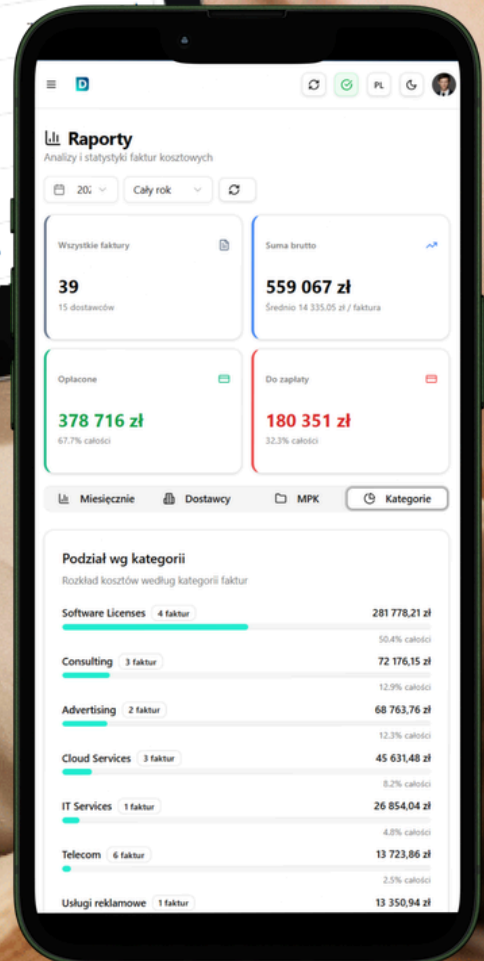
D

PL

Raporty

Analizy i statystyki faktur kosztowych

202 Cały rok

Wszystkie faktury

39

15 dostawców

Suma brutto

559 067 zł

Średnio 14 335.05 zł / faktura

Opłacone

378 716 zł

67.7% całości

Do zapłaty

180 351 zł

32.3% całości

Miesięcznie Dostawcy MPK Kategorie

Podział wg kategorii

Rozkład kosztów według kategorii faktur

Software Licenses 4 faktur 281 778,21 zł
50.4% całości

Consulting 3 faktur 72 176,15 zł
12.9% całości

Advertising 2 faktur 68 763,76 zł
12.3% całości

Cloud Services 3 faktur 45 631,48 zł
8.2% całości

IT Services 1 faktur 26 854,04 zł
4.8% całości

Telecom 6 faktur 13 723,86 zł
2.5% całości

Usługi reklamowe 1 faktur 13 350,94 zł